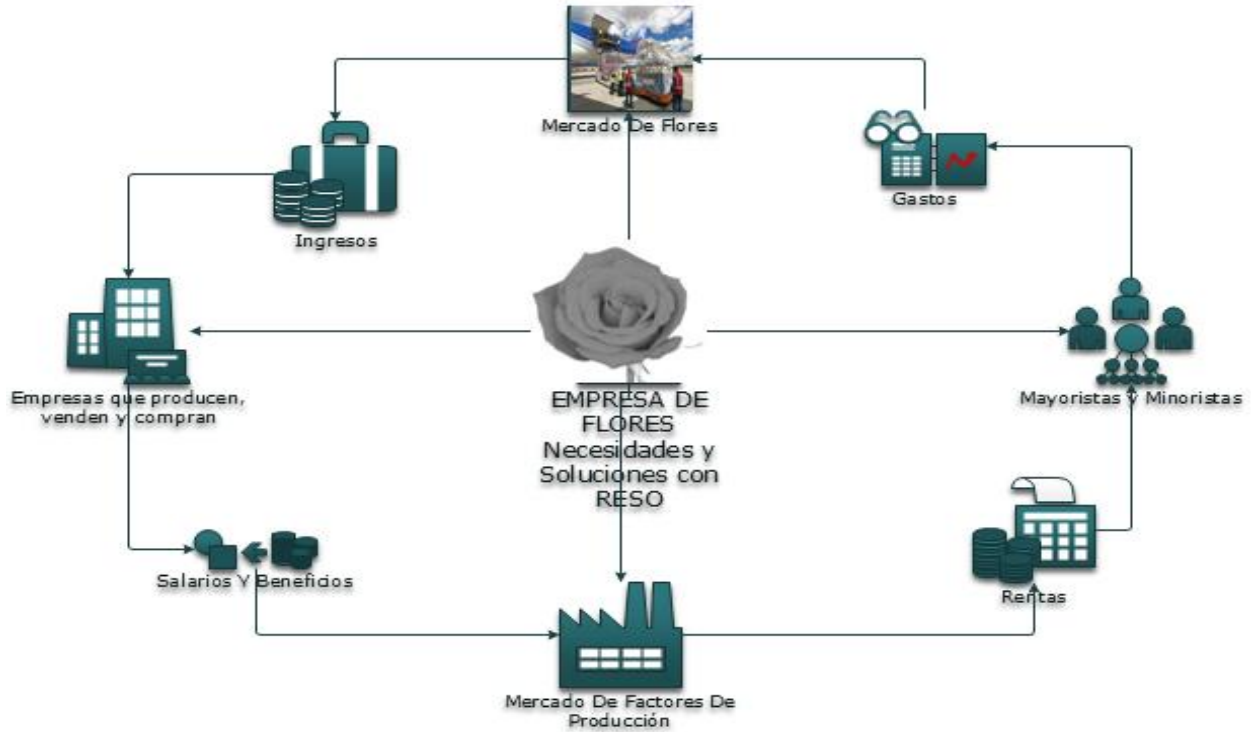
Mercado De Flores

Gastos

Ingresos

Empresas que producen, venden y compran

EMPRESA DE FLORES Necesidades y Soluciones con RESO

Mayoristas Y Minoristas

Salarios Y Beneficios

Rentas

Mercado De Factores De Producción